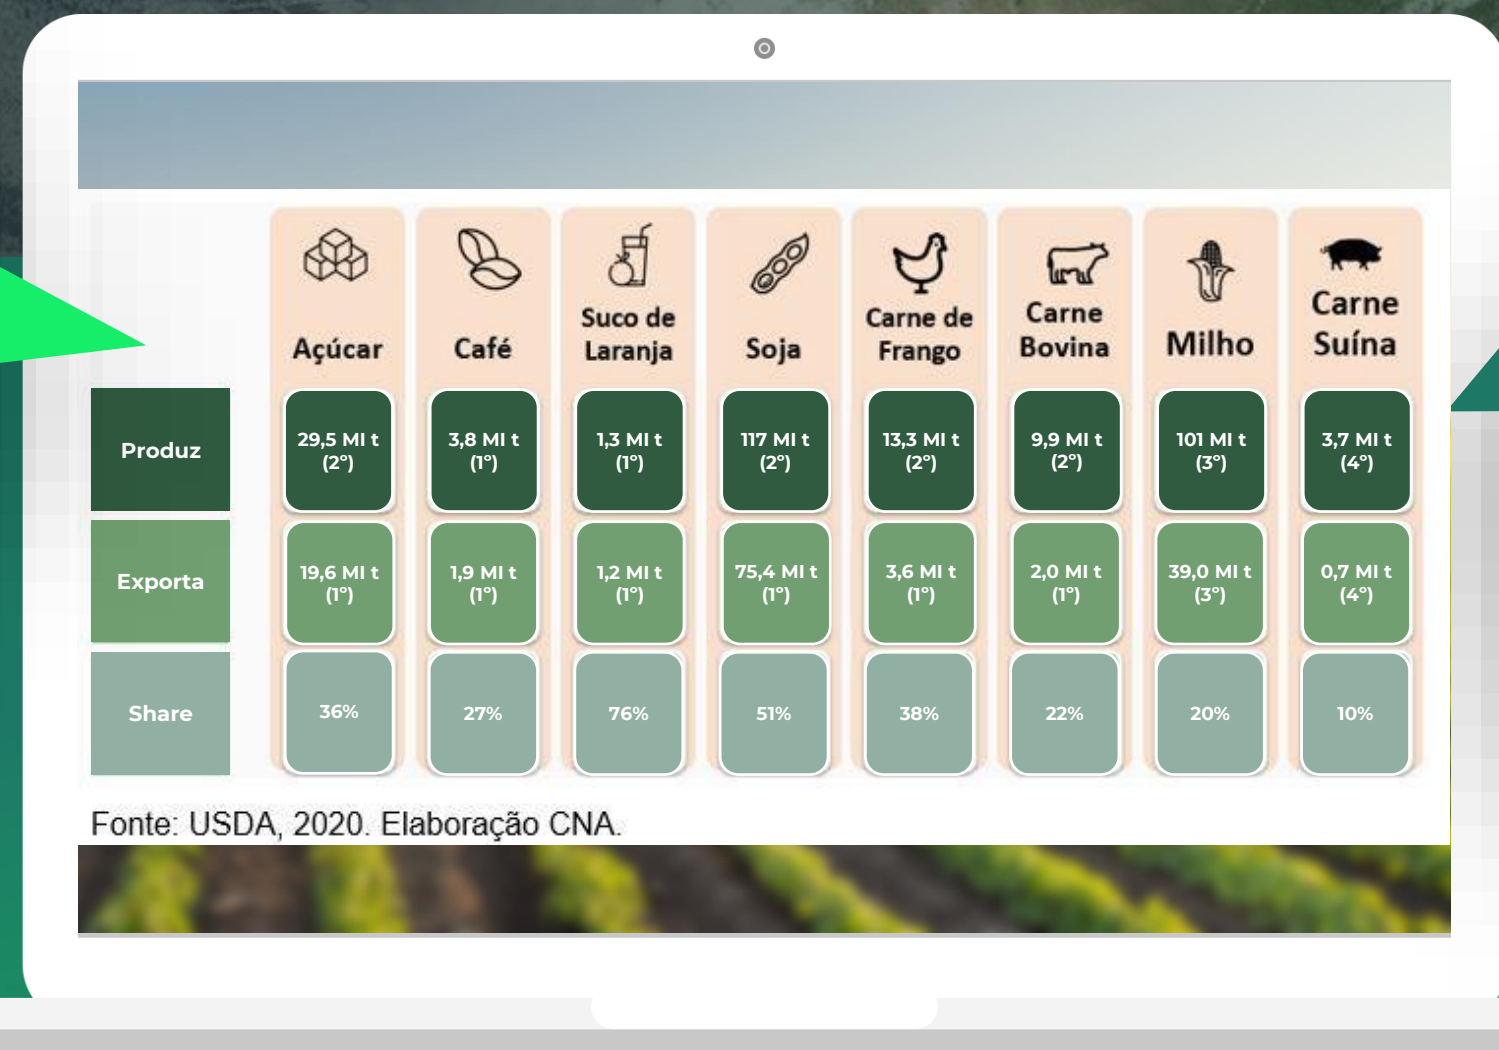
| | Açúcar | Café | Suco de Laranja | Soja | Carne de Frango | Carne Bovina | Milho | Carne Suína |
|---|---|---|---|---|---|---|---|---|
| Produz | 29,5 Mi t (2°) | 3,8 Mi t (1°) | 1,3 Mi t (1°) | 117 Mi t (2°) | 13,3 Mi t (2°) | 9,9 Mi t (2°) | 101 Mi t (3°) | 3,7 Mi t (4°) |
| Exporta | 19,6 Mi t (1°) | 1,9 Mi t (1°) | 1,2 Mi t (1°) | 75,4 Mi t (1°) | 3,6 Mi t (1°) | 2,0 Mi t (1°) | 39,0 Mi t (3°) | 0,7 Mi t (4°) |
| Share | 36% | 27% | 76% | 51% | 38% | 22% | 20% | 10% |

Fonte: USDA, 2020. Elaboração CNA.